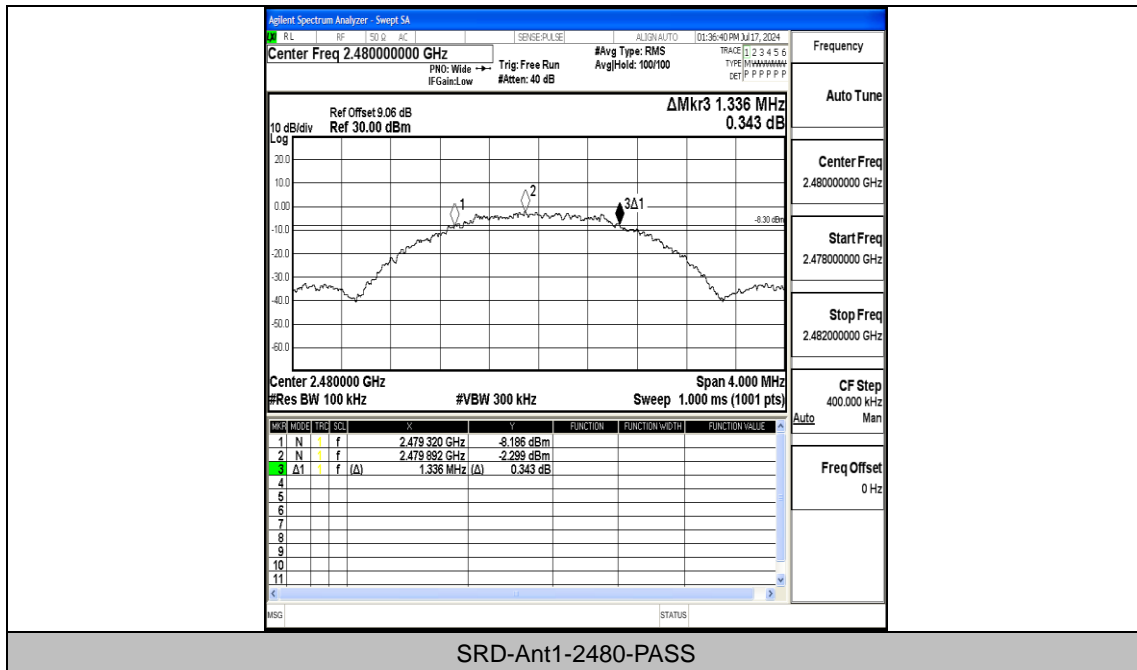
Agilent Spectrum Analyzer - Swept SA
RL RF 50 Ω AC SENSE:PULSE ALIGN AUTO 01:36:40 PM Jul 17, 2024
Center Freq 2.480000000 GHz
PNO: Wide IFGain:Low
Trig: Free Run
#Atten: 40 dB
#Avg Type: RMS
Avg|Hold: 100/100
TRACE 1 2 3 4 5 6
TYPE MWWWWW
DET P P P P P P

Frequency

Ref Offset 9.06 dB
10 dB/div Ref 30.00 dBm
Log
ΔMkr3 1.336 MHz
0.343 dB

20.0
10.0
0.00
-10.0
-20.0
-30.0
-40.0
-50.0
-60.0

1
2
3Δ1
-8.30 dBm

Center 2.480000 GHz
#Res BW 100 kHz
#VBW 300 kHz
Span 4.000 MHz
Sweep 1.000 ms (1001 pts)

Auto Tune

Center Freq
2.480000000 GHz

Start Freq
2.478000000 GHz

Stop Freq
2.482000000 GHz

CF Step
400.000 kHz
Auto Man

Freq Offset
0 Hz

| MKR | MODE | TRC | SCL | X | | Y | FUNCTION | FUNCTION WIDTH | FUNCTION VALUE |
|---|---|---|---|---|---|---|---|---|---|
| 1 | N | 1 | f | | 2.479 320 GHz | -8.186 dBm | | | |
| 2 | N | 1 | f | | 2.479 892 GHz | -2.299 dBm | | | |
| 3 | Δ1 | 1 | f | (Δ) | 1.336 MHz | (Δ) 0.343 dB | | | |
| 4 | | | | | | | | | |
| 5 | | | | | | | | | |
| 6 | | | | | | | | | |
| 7 | | | | | | | | | |
| 8 | | | | | | | | | |
| 9 | | | | | | | | | |
| 10 | | | | | | | | | |
| 11 | | | | | | | | | |

MSG STATUS

SRD-Ant1-2480-PASS